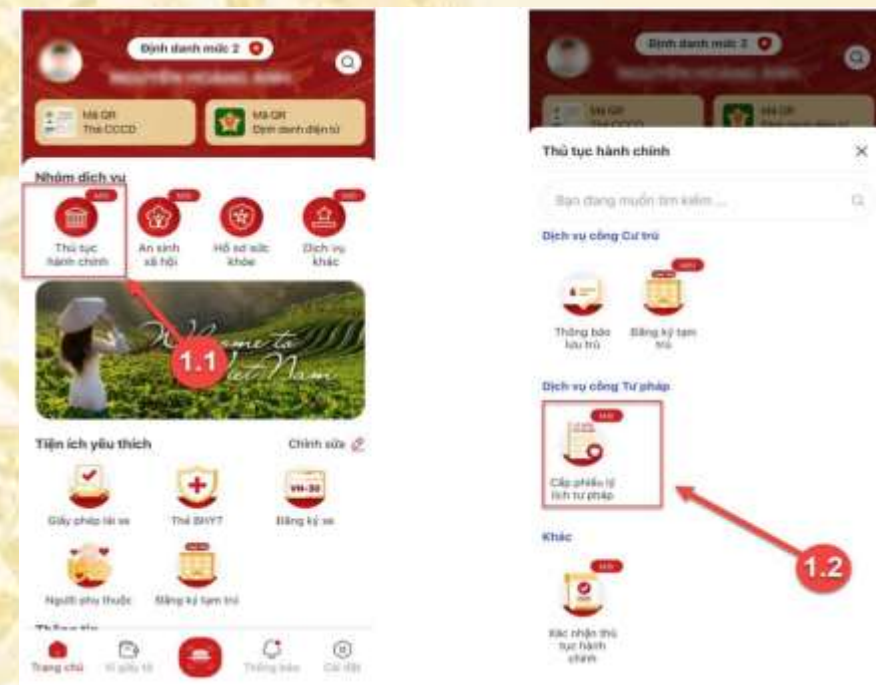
Định danh mức 2

Mã QR
Thẻ CCCD

Mã QR
Định danh điện tử

Nhóm dịch vụ

Mới
Thủ tục hành chính

Mới
An sinh xã hội

Hồ sơ sức khỏe

Mới
Dịch vụ khác

Welcome to Viet Nam

1.1

Tiện ích yêu thích

Chỉnh sửa

Giấy phép lái xe

Thẻ BHYT

VH-30
Đăng ký xe

Người phụ thuộc

Đăng ký tạm trú

Thông tin

Trang chủ

Ví giấy tờ

Thông báo

Cài đặt

Định danh mức 2

Mã QR
Thẻ CCCD

Mã QR
Định danh điện tử

Thủ tục hành chính

Bạn đang muốn tìm kiếm ...

Dịch vụ công Cư trú

Thông báo lưu trú

Mới
Đăng ký tạm trú

Dịch vụ công Tư pháp

Mới
Cấp phiếu lý lịch tư pháp

1.2

Khác

Mới
Xác nhận thủ tục hành chính